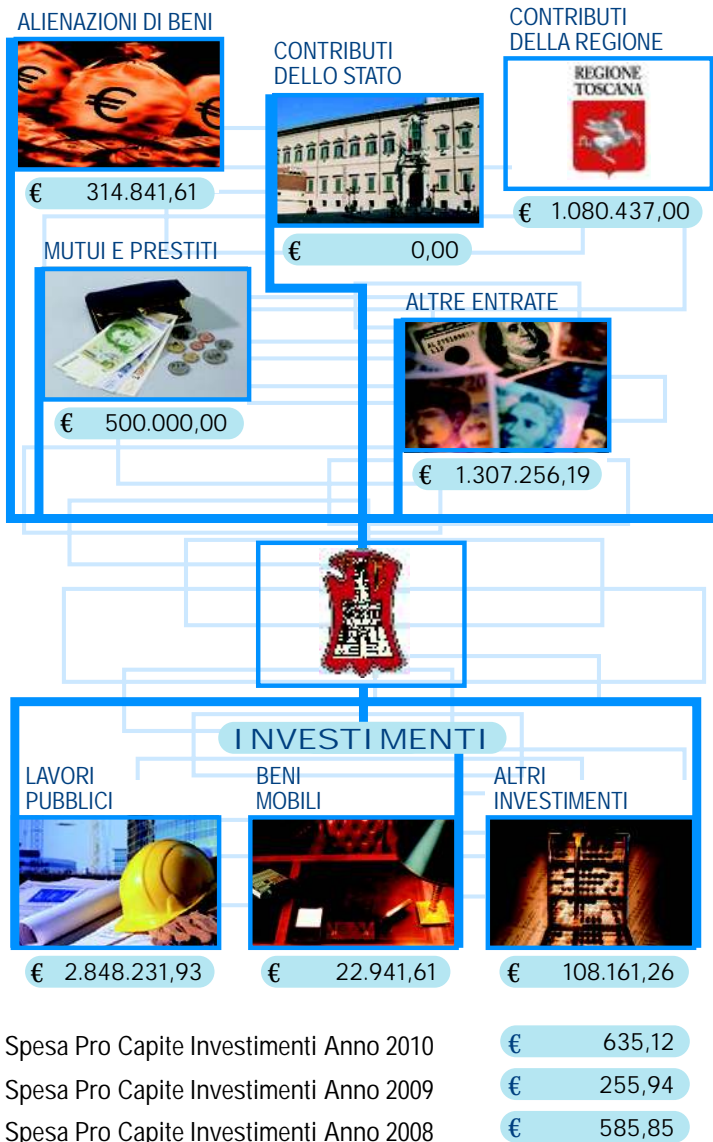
ALIENAZIONI DI BENI

€ 314.841,61

CONTRIBUTI DELLO STATO

€ 0,00

CONTRIBUTI DELLA REGIONE

REGIONE TOSCANA

€ 1.080.437,00

MUTUI E PRESTITI

€ 500.000,00

ALTRE ENTRATE

€ 1.307.256,19

INVESTIMENTI

LAVORI PUBBLICI

€ 2.848.231,93

BENI MOBILI

€ 22.941,61

ALTRI INVESTIMENTI

€ 108.161,26

Spesa Pro Capite Investimenti Anno 2010 € 635,12

Spesa Pro Capite Investimenti Anno 2009 € 255,94

Spesa Pro Capite Investimenti Anno 2008 € 585,85